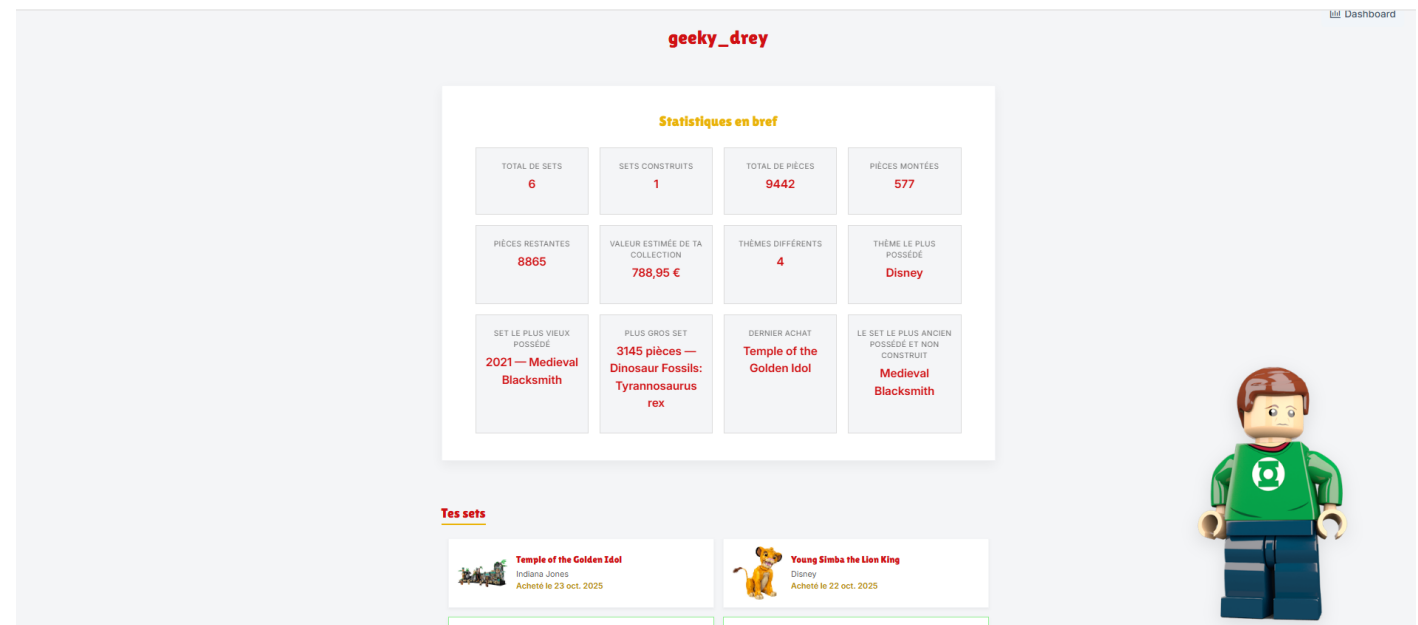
Dashboard

geeky_drey

Statistiques en bref

| TOTAL DE SETS 6 | SETS CONSTRUITS 1 | TOTAL DE PIÈCES 9442 | PIÈCES MONTÉES 577 |
|---|---|---|---|
| PIÈCES RESTANTES 8865 | VALEUR ESTIMÉE DE TA COLLECTION 788,95 € | THÈMES DIFFÉRENTS 4 | THÈME LE PLUS POSSÉDÉ Disney |
| SET LE PLUS VIEUX POSSÉDÉ 2021 — Medieval Blacksmith | PLUS GROS SET 3145 pièces — Dinosaur Fossils: Tyrannosaurus rex | DERNIER ACHAT Temple of the Golden Idol | LE SET LE PLUS ANCIEN POSSÉDÉ ET NON CONSTRUIT Medieval Blacksmith |

Tes sets

Temple of the Golden Idol
Indiana Jones
Acheté le 23 oct. 2025

Young Simba the Lion King
Disney
Acheté le 22 oct. 2025